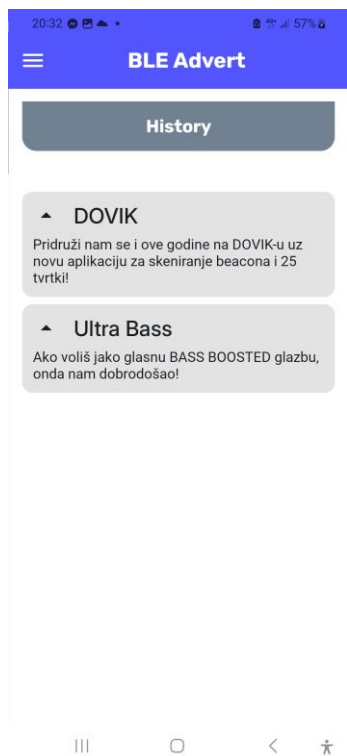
20:32 57%

BLE Advert

History

DOVIK

Pridruži nam se i ove godine na DOVIK-u uz novu aplikaciju za skeniranje beacona i 25 tvrtki!

Ultra Bass

Ako voliš jako glasnu BASS BOOSTED glazbu, onda nam dobrodošao!